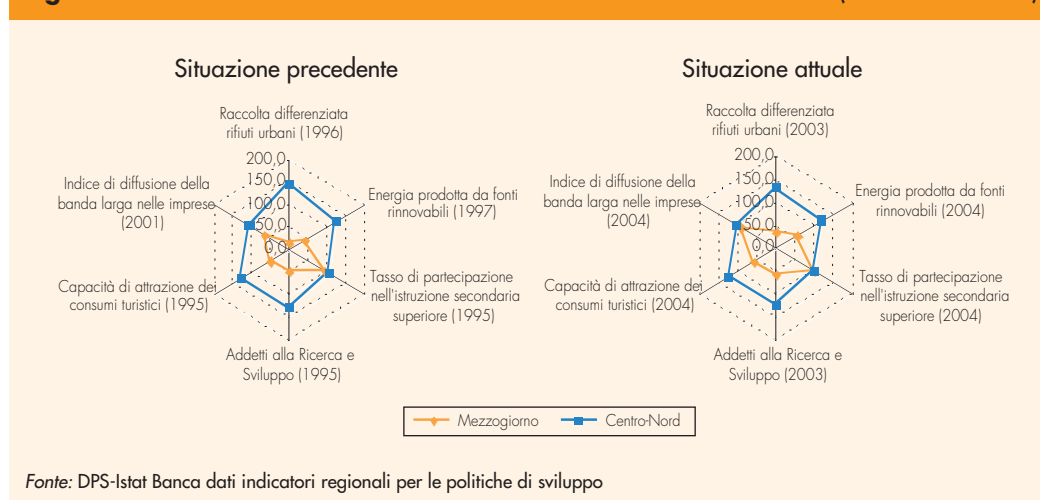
Situazione precedente

Raccolta differenziata rifiuti urbani (1996)

200,0
150,0
100,0
50,0
0,0

Energia prodotta da fonti rinnovabili (1997)

Tasso di partecipazione nell'istruzione secondaria superiore (1995)

Addetti alla Ricerca e Sviluppo (1995)

Capacità di attrazione dei consumi turistici (1995)

Indice di diffusione della banda larga nelle imprese (2001)

Situazione attuale

Raccolta differenziata rifiuti urbani (2003)

200,0
150,0
100,0
50,0
0,0

Energia prodotta da fonti rinnovabili (2004)

Tasso di partecipazione nell'istruzione secondaria superiore (2004)

Addetti alla Ricerca e Sviluppo (2003)

Capacità di attrazione dei consumi turistici (2004)

Indice di diffusione della banda larga nelle imprese (2004)

Mezzogiorno
Centro-Nord

Fonte: DPS-Istat Banca dati indicatori regionali per le politiche di sviluppo